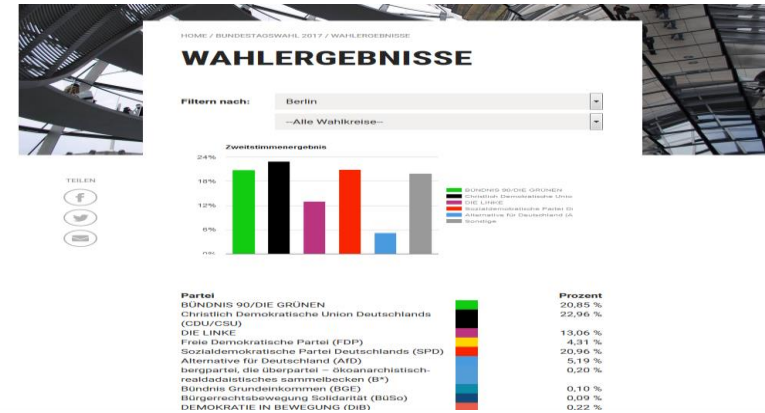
HOME / BUNDESTAGSWAHL 2017 / WAHLERGEBNISSE

WAHLERGEBNISSE

Filtern nach: Berlin

--Alle Wahlkreise--

Zweitstimmenergebnis

24%
18%
12%
6%
n.a.

BÜNDNIS 90/DIE GRÜNEN
Christlich Demokratische Unio
DIE LINKE
Sozialdemokratische Partei D
Alternative für Deutschland (A
Sonstige

TEILEN

| Partei | | Prozent |
|---|---|---|
| BÜNDNIS 90/DIE GRÜNEN | | 20,85 % |
| Christlich Demokratische Union Deutschlands (CDU/CSU) | | 22,96 % |
| DIE LINKE | | 13,06 % |
| Freie Demokratische Partei (FDP) | | 4,31 % |
| Sozialdemokratische Partei Deutschlands (SPD) | | 20,96 % |
| Alternative für Deutschland (AfD) | | 5,19 % |
| bergpartei, die überpartei – ökoanarchistisch-realdadaistisches sammelbecken (B*) | | 0,20 % |
| Bündnis Grundeinkommen (BGE) | | 0,10 % |
| Bürgerrechtsbewegung Solidarität (BüSo) | | 0,09 % |
| DEMOKRATIE IN BEWEGUNG (DiB) | | 0,22 % |